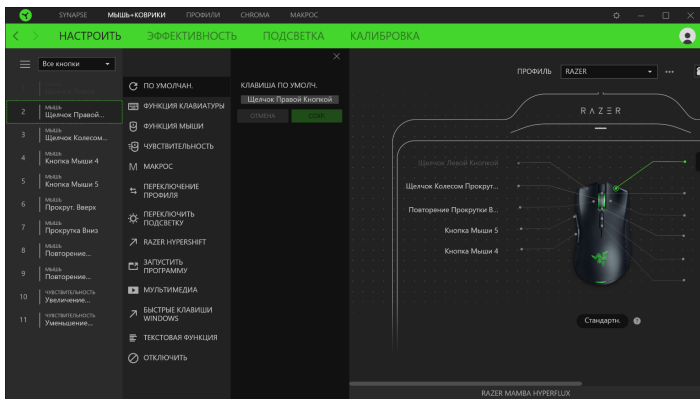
SYNAPSE МЫШЬ+КОВРИКИ ПРОФИЛИ CHROMA МАКРОС

НАСТРОИТЬ ЭФФЕКТИВНОСТЬ ПОДСВЕТКА КАЛИБРОВКА

Все кнопки

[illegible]

2 Мышь Щелчок Правой...

3 Мышь Щелчок Колесом...

4 Мышь Кнопка Мыши 4

5 Мышь Кнопка Мыши 5

6 Мышь Прокрут. Вверх

7 Мышь Прокрутка Вниз

8 Мышь Повторение...

9 Мышь Повторение...

10 Чувствительность Увеличение...

11 Чувствительность Уменьшение...

ПО УМОЛЧАН.

ФУНКЦИЯ КЛАВИАТУРЫ

ФУНКЦИЯ МЫШИ

ЧУВСТВИТЕЛЬНОСТЬ

МАКРОС

ПЕРЕКЛЮЧЕНИЕ ПРОФИЛЯ

ПЕРЕКЛЮЧИТЬ ПОДСВЕТКУ

RAZER HYPERSHIFT

ЗАПУСТИТЬ ПРОГРАММУ

МУЛЬТИМЕДИА

БЫСТРЫЕ КЛАВИШИ WINDOWS

ТЕКСТОВАЯ ФУНКЦИЯ

ОТКЛЮЧИТЬ

КЛАВИША ПО УМОЛЧ.

Щелчок Правой Кнопкой

ОТМЕНА СОХР.

ПРОФИЛЬ RAZER

RAZER

Щелчок Левой Кнопкой

Щелчок Колесом Прокрут...

Повторение Прокрутки В...

Кнопка Мыши 5

Кнопка Мыши 4

Стандартн.

RAZER MAMBA HYPERFLUX